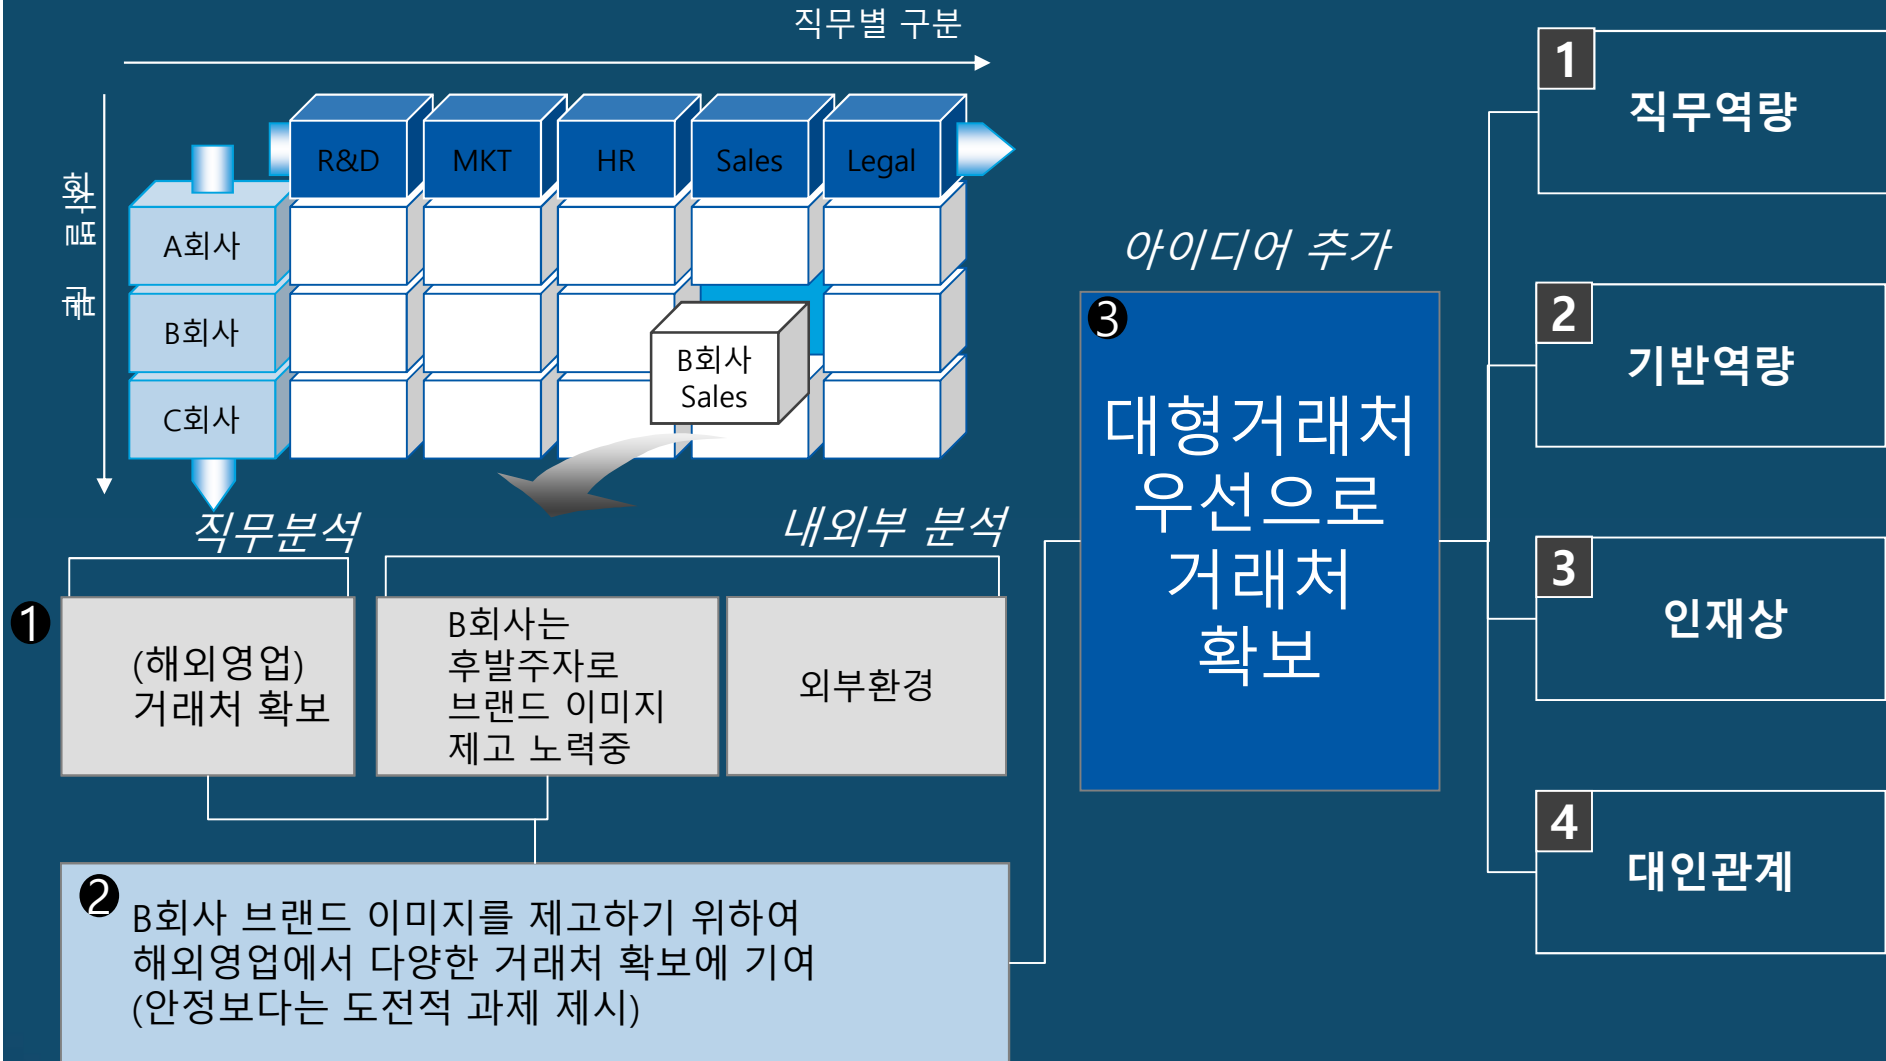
직무별 구분

회사별 구분

R&D
MKT
HR
Sales
Legal

A회사
B회사
C회사

B회사
Sales

직무분석

내외부 분석

❶

(해외영업)
거래처 확보

B회사는
후발주자로
브랜드 이미지
제고 노력중

외부환경

❷ B회사 브랜드 이미지를 제고하기 위하여
해외영업에서 다양한 거래처 확보에 기여
(안정보다는 도전적 과제 제시)

아이디어 추가

❸

대형거래처
우선으로
거래처
확보

1 직무역량

2 기반역량

3 인재상

4 대인관계